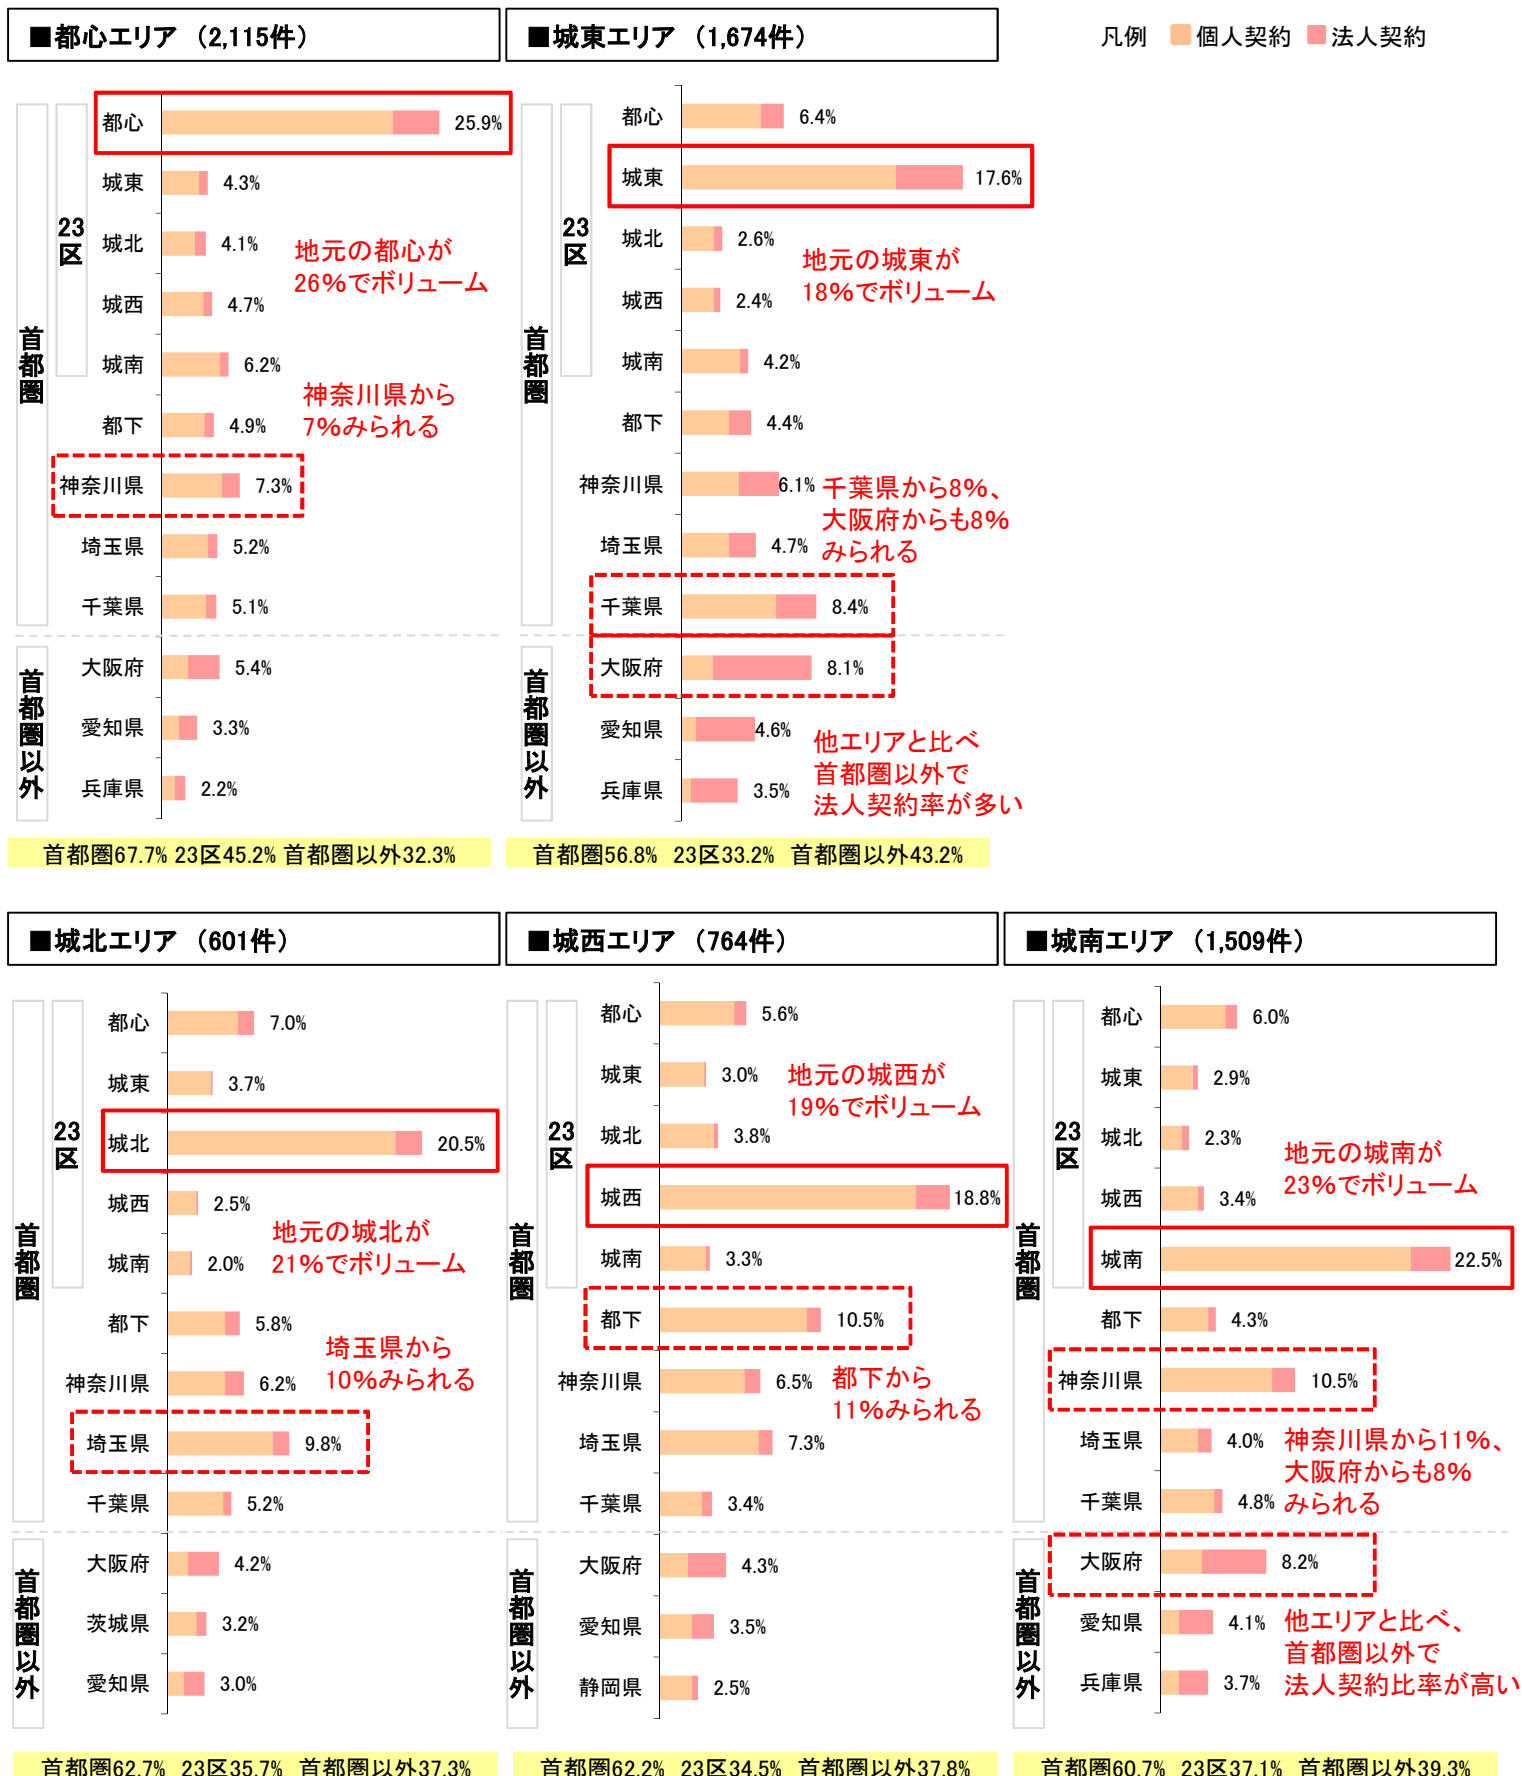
■都心エリア（2,115件）

■城東エリア（1,674件）

凡例 個人契約 法人契約

首都圏 23区 都心 25.9% 城東 4.3% 城北 4.1% 城西 4.7% 城南 6.2% 都下 4.9% 神奈川県 7.3% 埼玉県 5.2% 千葉県 5.1%
首都圏以外 大阪府 5.4% 愛知県 3.3% 兵庫県 2.2%

地元の都心が26%でボリューム

神奈川県から7%みられる

首都圏67.7% 23区45.2% 首都圏以外32.3%

首都圏 23区 都心 6.4% 城東 17.6% 城北 2.6% 城西 2.4% 城南 4.2% 都下 4.4% 神奈川県 6.1% 埼玉県 4.7% 千葉県 8.4%
首都圏以外 大阪府 8.1% 愛知県 4.6% 兵庫県 3.5%

地元の城東が18%でボリューム

千葉県から8%、大阪府からも8%みられる

他エリアと比べ首都圏以外で法人契約率が多い

首都圏56.8% 23区33.2% 首都圏以外43.2%

■城北エリア（601件）

■城西エリア（764件）

■城南エリア（1,509件）

首都圏 23区 都心 7.0% 城東 3.7% 城北 20.5% 城西 2.5% 城南 2.0% 都下 5.8% 神奈川県 6.2% 埼玉県 9.8% 千葉県 5.2%
首都圏以外 大阪府 4.2% 茨城県 3.2% 愛知県 3.0%

地元の城北が21%でボリューム

埼玉県から10%みられる

首都圏62.7% 23区35.7% 首都圏以外37.3%

首都圏 23区 都心 5.6% 城東 3.0% 城北 3.8% 城西 18.8% 城南 3.3% 都下 10.5% 神奈川県 6.5% 埼玉県 7.3% 千葉県 3.4%
首都圏以外 大阪府 4.3% 愛知県 3.5% 静岡県 2.5%

地元の城西が19%でボリューム

都下から11%みられる

首都圏62.2% 23区34.5% 首都圏以外37.8%

首都圏 23区 都心 6.0% 城東 2.9% 城北 2.3% 城西 3.4% 城南 22.5% 都下 4.3% 神奈川県 10.5% 埼玉県 4.0% 千葉県 4.8%
首都圏以外 大阪府 8.2% 愛知県 4.1% 兵庫県 3.7%

地元の城南が23%でボリューム

神奈川県から11%、大阪府からも8%みられる

他エリアと比べ、首都圏以外で法人契約比率が高い

首都圏60.7% 23区37.1% 首都圏以外39.3%